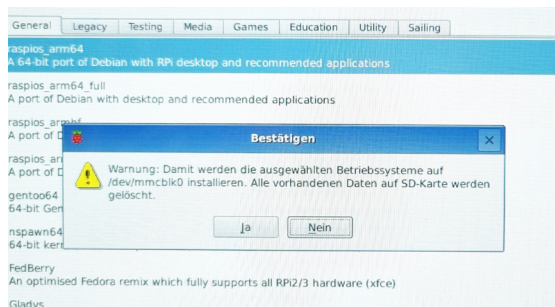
General | Legacy | Testing | Media | Games | Education | Utility | Sailing

raspios_arm64
A 64-bit port of Debian with RPi desktop and recommended applications

raspios_arm64_full
A port of Debian with desktop and recommended applications

raspios_armhf
A port of D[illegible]

raspios_ar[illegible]
A port of D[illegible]

gentoo64
64-bit Gen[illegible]

nspawn64
64-bit kern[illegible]

FedBerry
An optimised Fedora remix which fully supports all RPi2/3 hardware (xfce)

Gladys

Bestätigen

Warnung: Damit werden die ausgewählten Betriebssysteme auf /dev/mmcblk0 installieren. Alle vorhandenen Daten auf SD-Karte werden gelöscht.

Ja | Nein